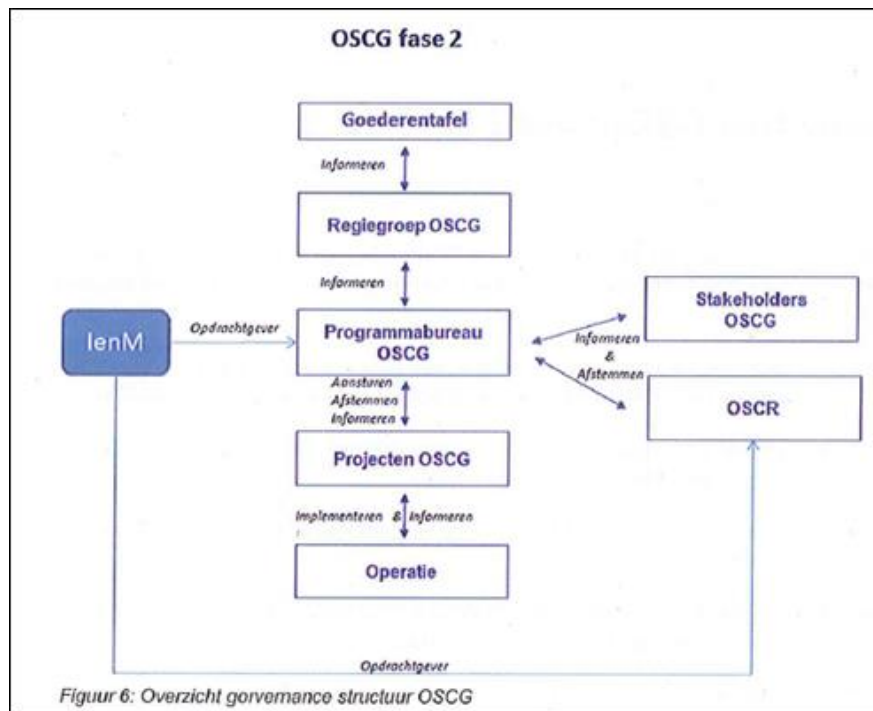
OSCG fase 2

Goederentafel

Informeren

Regiegroep OSCG

Informeren

IenM

Opdrachtgever

Programmabureau OSCG

Stakeholders OSCG

Informeren & Afstemmen

OSCR

Aansturen Afstemmen Informeren

Projecten OSCG

Implementeren & Informeren

Operatie

Opdrachtgever

Figuur 6: Overzicht gorvernance structuur OSCG